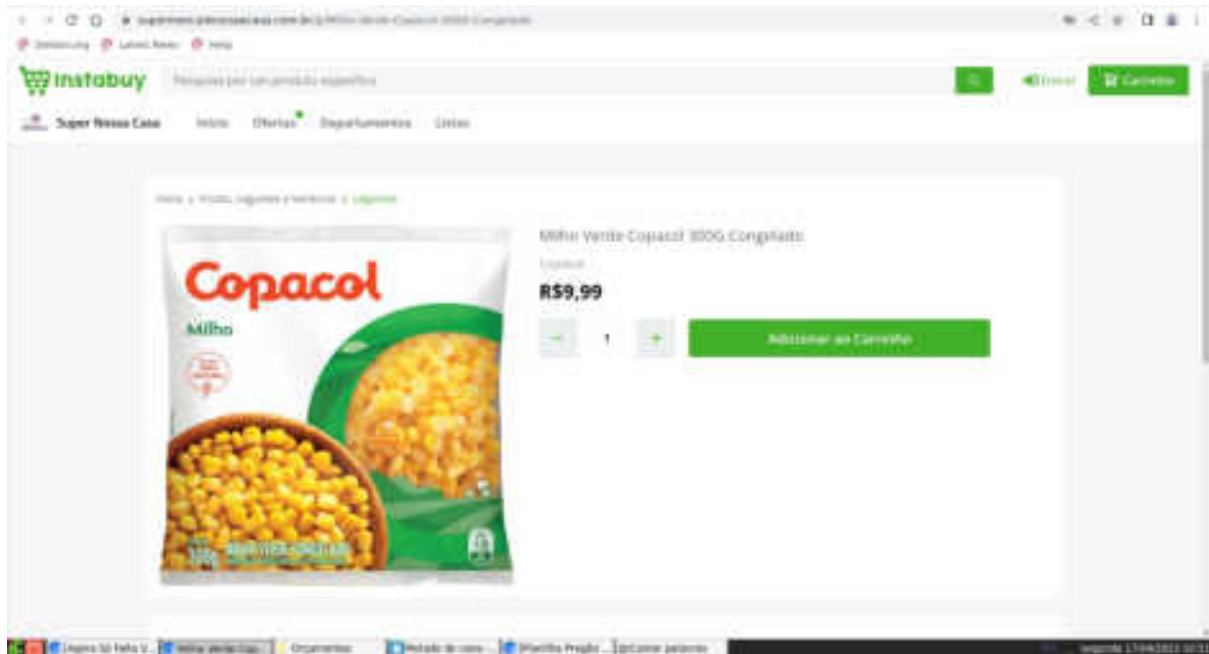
instabuy

Pesquise por um produto específico

Entrar

Carrinho

Super Nossa Casa

Início

Ofertas

Departamentos

Listas

Home › Frutas, Legumes e Verduras › Legumes

Copacol

Milho

Milho Verde Copacol 300G Congelado

Copacol

R$9,99

1

Adicionar ao Carrinho